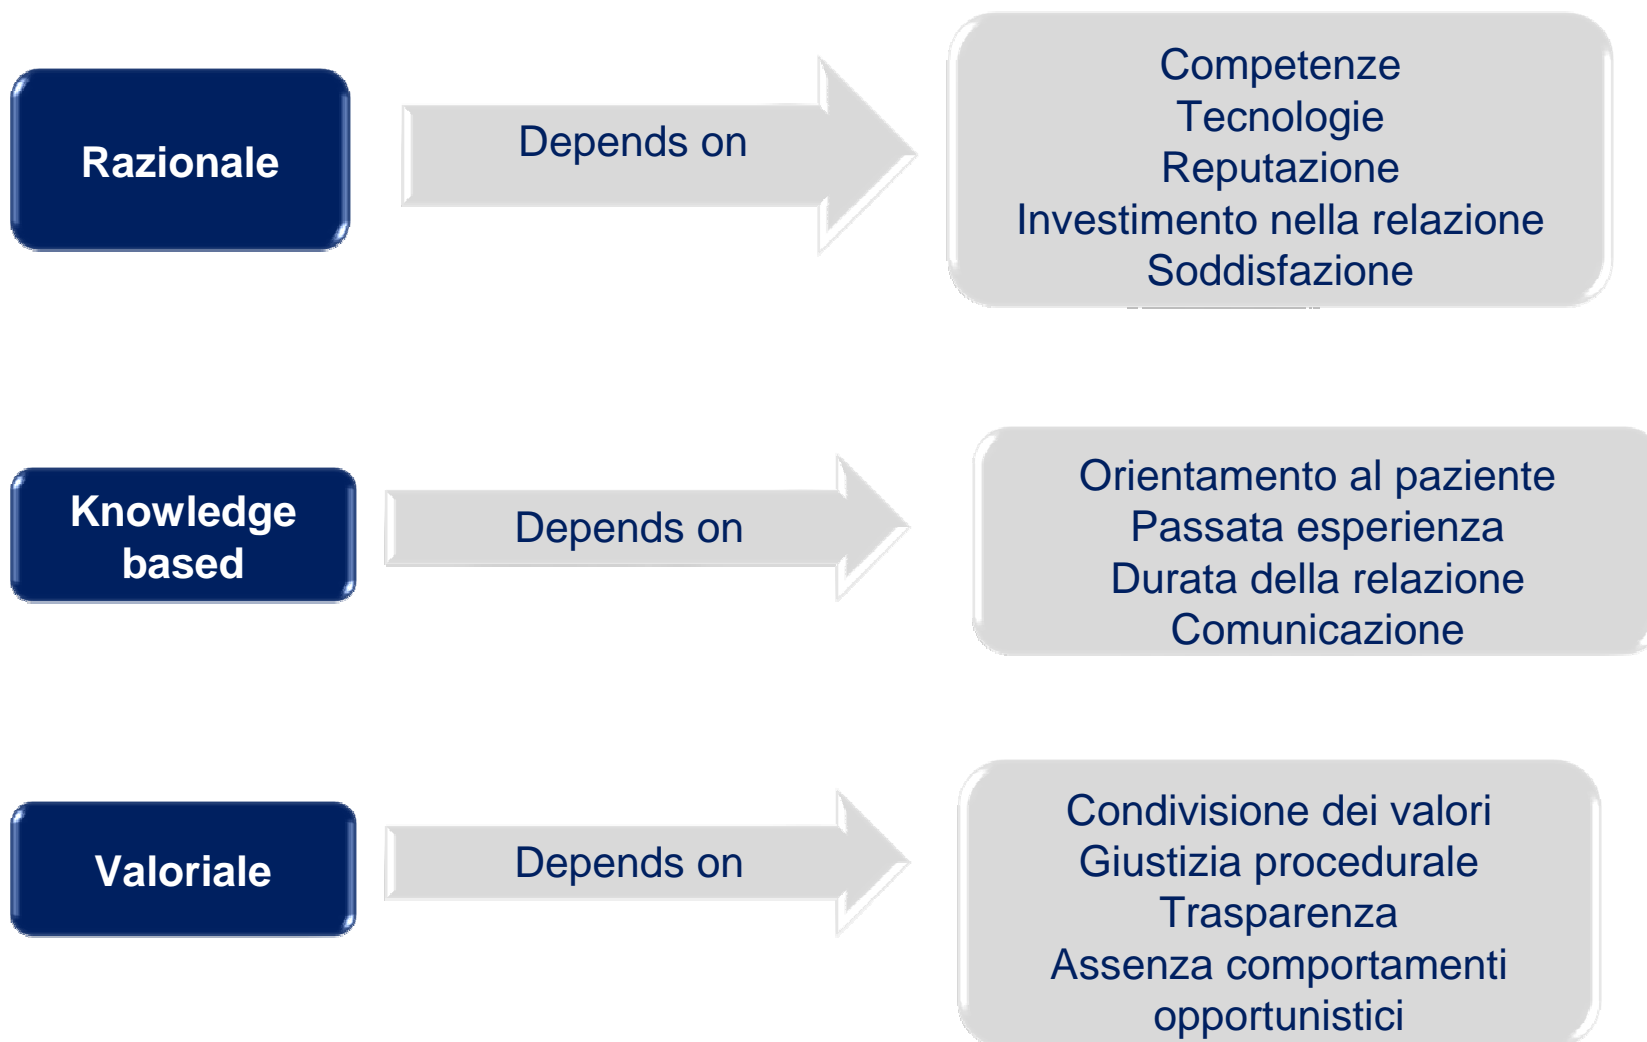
Razionale

Depends on

Competenze
Tecnologie
Reputazione
Investimento nella relazione
Soddisfazione

Knowledge based

Depends on

Orientamento al paziente
Passata esperienza
Durata della relazione
Comunicazione

Valoriale

Depends on

Condivisione dei valori
Giustizia procedurale
Trasparenza
Assenza comportamenti opportunistici